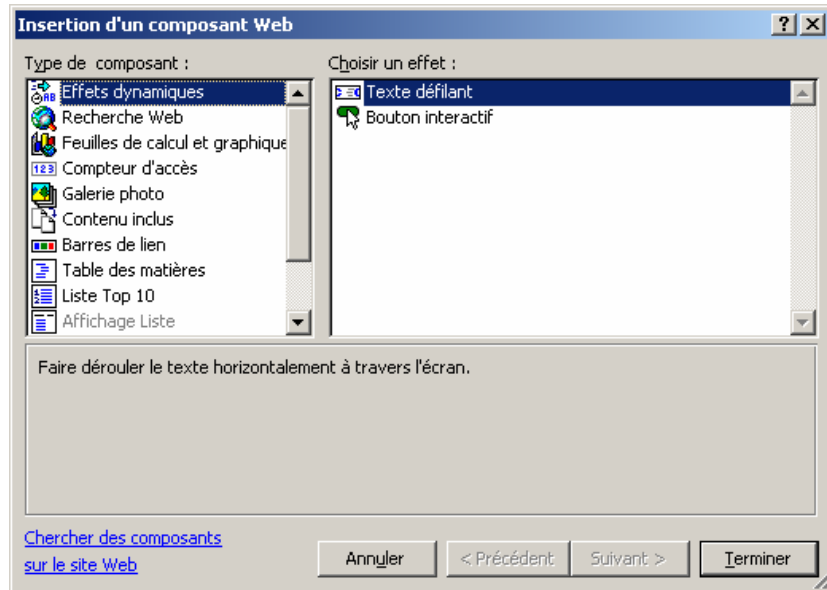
Insertion d'un composant Web

? X

Type de composant :

Effets dynamiques
Recherche Web
Feuilles de calcul et graphique
Compteur d'accès
Galerie photo
Contenu inclus
Barres de lien
Table des matières
Liste Top 10
Affichage Liste

Choisir un effet :

Texte défilant
Bouton interactif

Faire dérouler le texte horizontalement à travers l'écran.

Chercher des composants sur le site Web

Annuler

< Précédent

Suivant >

Terminer